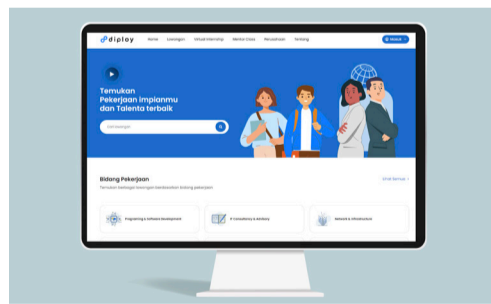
diploy

Home Lowongan Virtual Internship Mentor Corner Perusahaan Tentang

Masuk

Temukan Pekerjaan impianmu dan Talenta terbaik

Lowongan

Bidang Pekerjaan

Temukan berbagai lowongan berdasarkan bidang pekerjaan

Lihat Semua

Programming & Software Development

IT Consultancy & Advisory

Network & Infrastructure